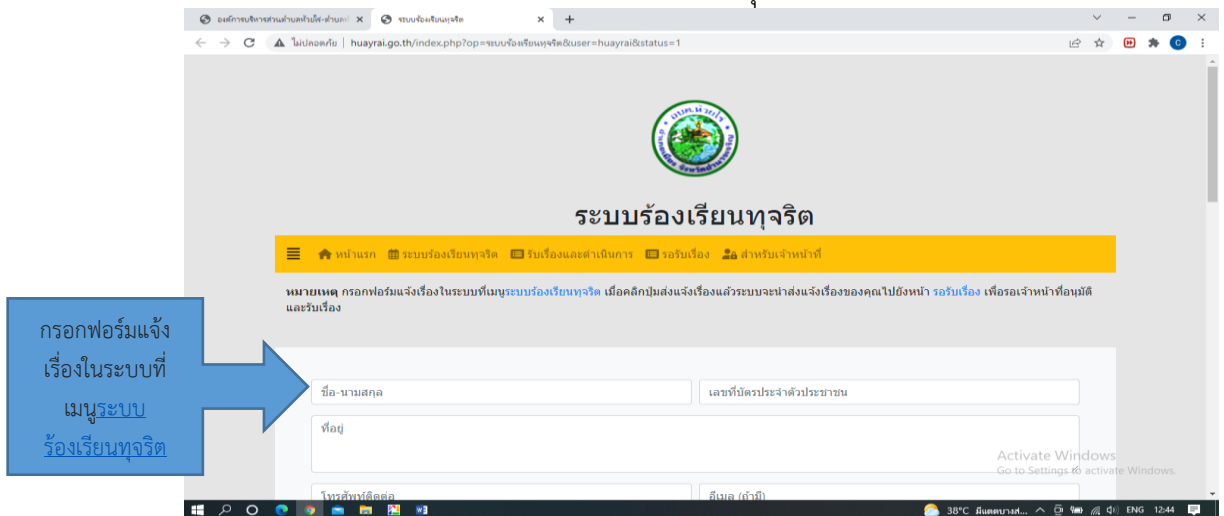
องค์การบริหารส่วนตำบลห้วยไร่-ตำบลห้ ×
ระบบร้องเรียนทุจริต ×
+

ไม่ปลอดภัย | huayrai.go.th/index.php?op=ระบบร้องเรียนทุจริต&user=huayrai&status=1

อบต.ห้วยไร่

ระบบร้องเรียนทุจริต

หน้าแรก ระบบร้องเรียนทุจริต รับเรื่องและดำเนินการ รอรับเรื่อง สำหรับเจ้าหน้าที่

หมายเหตุ กรอกฟอร์มแจ้งเรื่องในระบบที่เมนูระบบร้องเรียนทุจริต เมื่อคลิกปุ่มส่งแจ้งเรื่องแล้วระบบจะนำส่งแจ้งเรื่องของคุณไปยังหน้า รอรับเรื่อง เพื่อรอเจ้าหน้าที่อนุมัติและรับเรื่อง

กรอกฟอร์มแจ้งเรื่องในระบบที่เมนูระบบร้องเรียนทุจริต

ชื่อ-นามสกุล
เลขที่บัตรประจำตัวประชาชน
ที่อยู่
โทรศัพท์ติดต่อ
อีเมล (ถ้ามี)

Activate Windows
Go to Settings to activate Windows.

38°C มีแดดบางส่... ENG 12:44